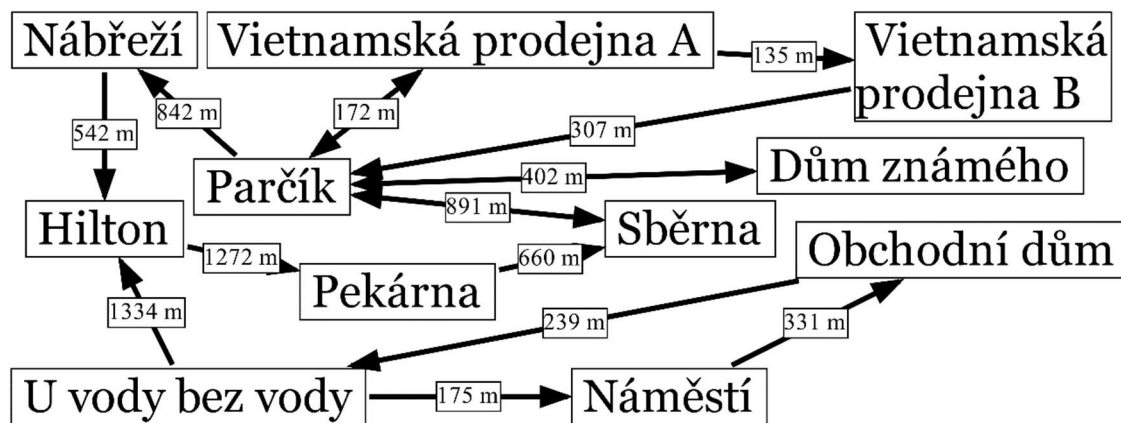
Nábřeží
Vietnamská prodejna A
135 m
Vietnamská prodejna B
842 m
172 m
542 m
307 m
Parčík
402 m
Dům známého
891 m
Hilton
Sběrna
Obchodní dům
1272 m
660 m
Pekárna
1334 m
239 m
331 m
U vody bez vody
175 m
Náměstí